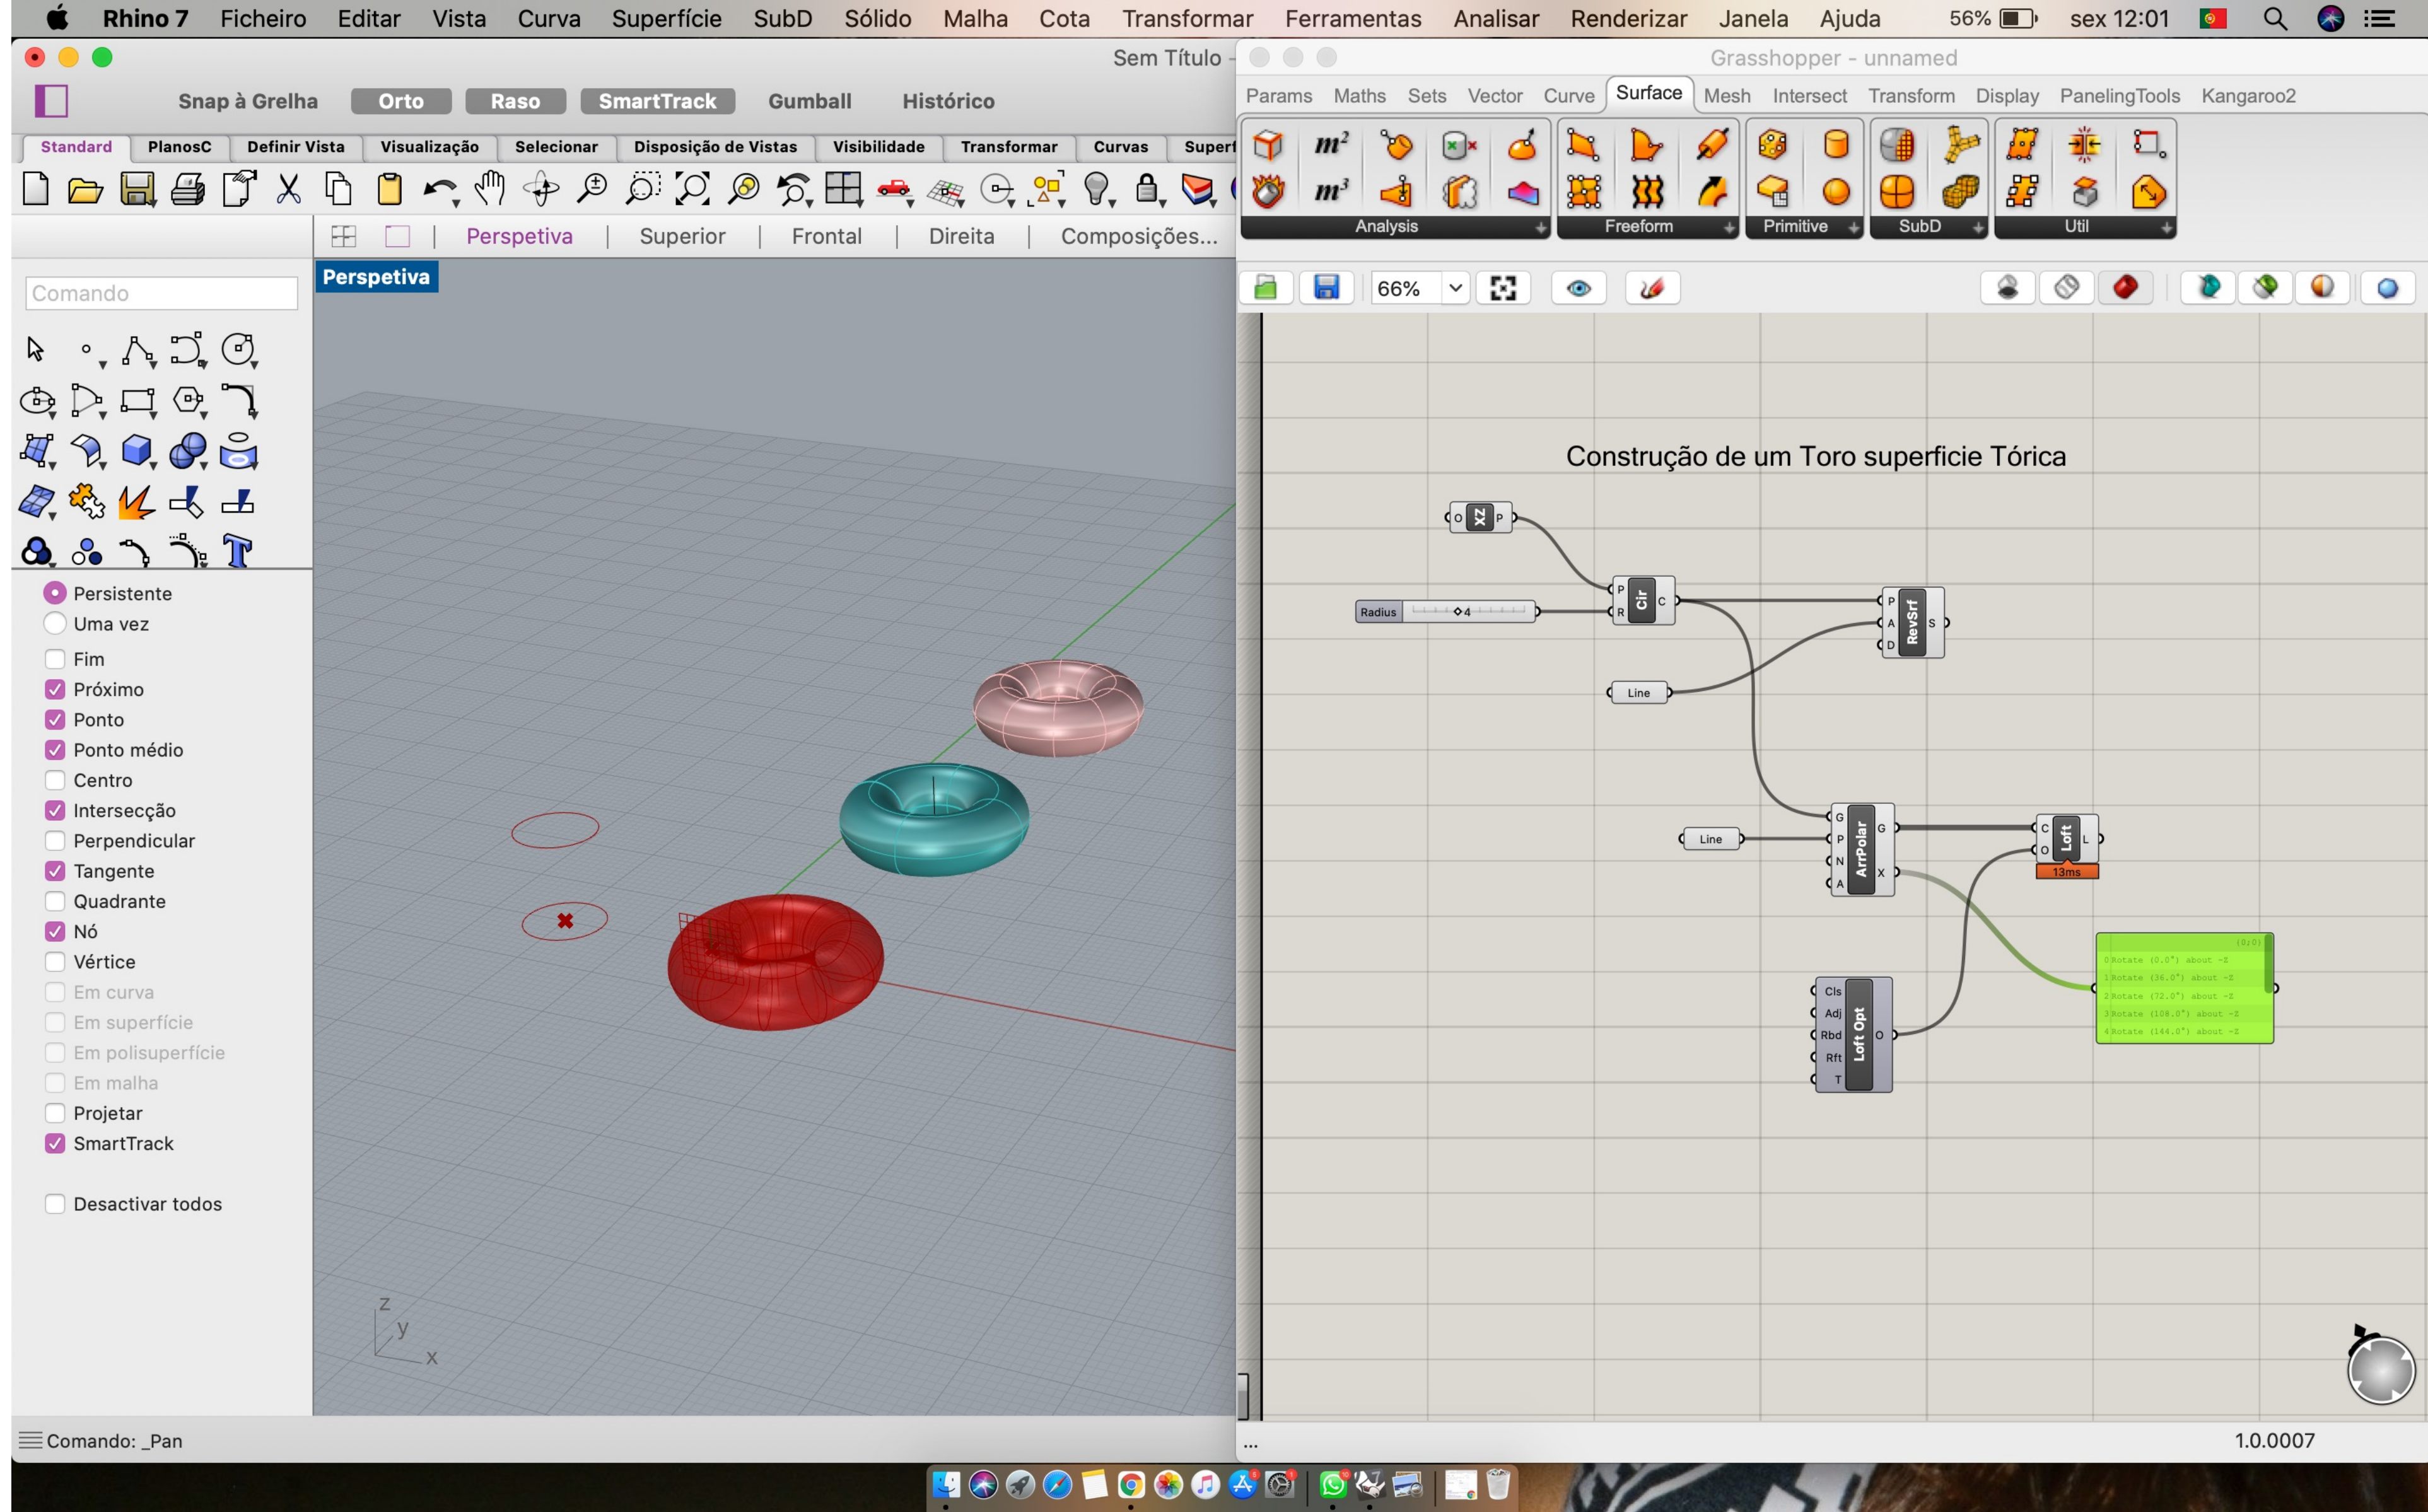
Rhino 7 Ficheiro Editar Vista Curva Superfície SubD Sólido Malha Cota Transformar Ferramentas Analisar Renderizar Janela Ajuda 56% sex 12:01

Sem Título

Snap à Grelha Orto Raso SmartTrack Gumball Histórico

Standard PlanosC Definir Vista Visualização Selecionar Disposição de Vistas Visibilidade Transformar Curvas Superf

Perspetiva Superior Frontal Direita Composições...

Comando

Perspetiva

Persistente
Uma vez
Fim
Próximo
Ponto
Ponto médio
Centro
Intersecção
Perpendicular
Tangente
Quadrante
Nó
Vértice
Em curva
Em superfície
Em polisuperfície
Em malha
Projetar
SmartTrack

Desactivar todos

z y x

Comando: _Pan

Grasshopper - unnamed

Params Maths Sets Vector Curve Surface Mesh Intersect Transform Display PanelingTools Kangaroo2

Analysis Freeform Primitive SubD Util

66%

Construção de um Toro superficie Tórica

O XZ P
Radius 4
P R Cir C
P A D RevSrf S
Line
Line
G P N A ArrPolar G X
C O Loft L
13ms
Cls Adj Rbd Rft T Loft Opt O

{0;0}
0 Rotate (0.0°) about -Z
1 Rotate (36.0°) about -Z
2 Rotate (72.0°) about -Z
3 Rotate (108.0°) about -Z
4 Rotate (144.0°) about -Z

...
1.0.0007